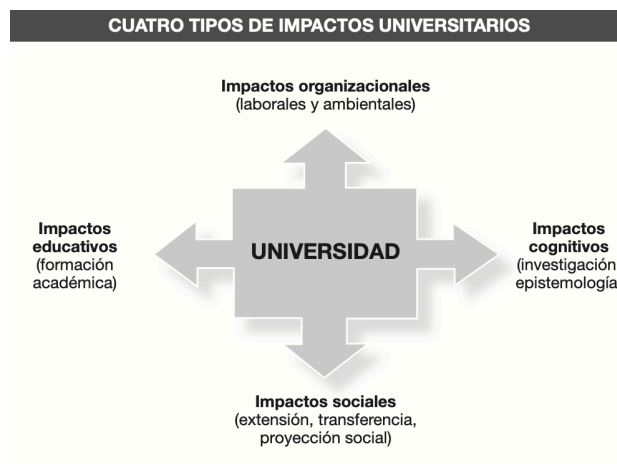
CUATRO TIPOS DE IMPACTOS UNIVERSITARIOS

Impactos organizacionales
(laborales y ambientales)

Impactos educativos
(formación académica)

UNIVERSIDAD

Impactos cognitivos
(investigación epistemología

Impactos sociales
(extensión, transferencia, proyección social)